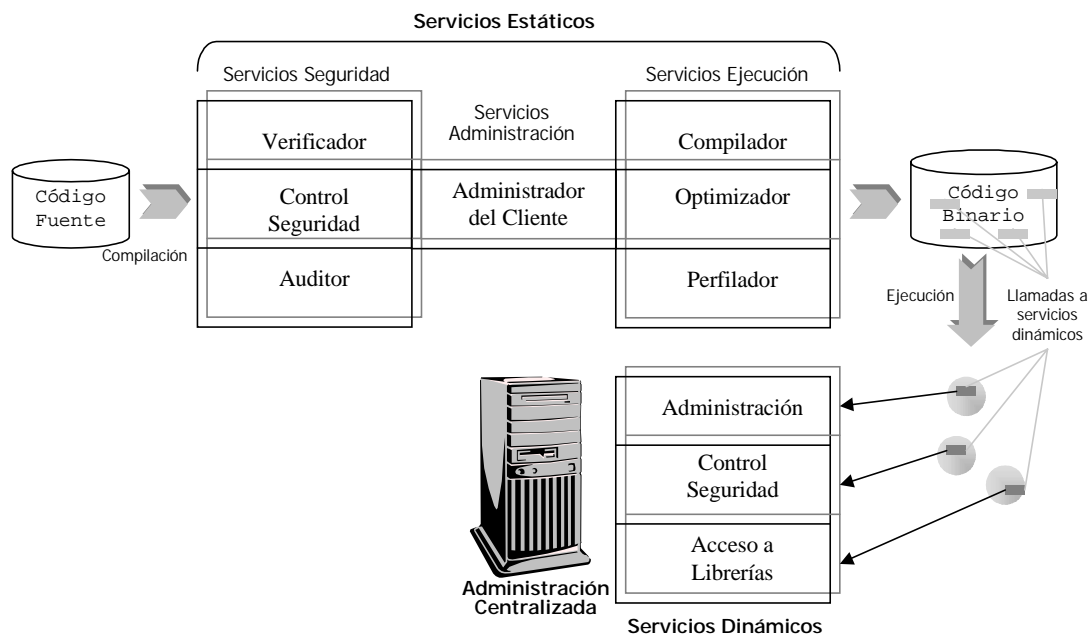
Servicios Estáticos

Servicios Seguridad

Servicios Ejecución

Servicios Administración

Verificador

Control Seguridad

Auditor

Administrador del Cliente

Compilador

Optimizador

Perfilador

Código Fuente

Compilación

Código Binario

Ejecución

Llamadas a servicios dinámicos

Administración

Control Seguridad

Acceso a Librerías

Administración Centralizada

Servicios Dinámicos